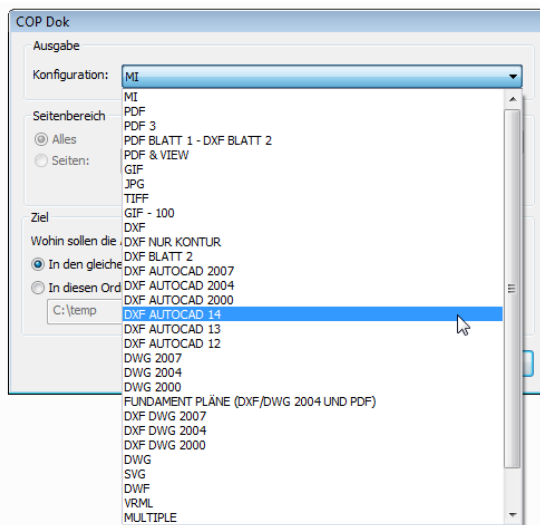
COP Dok

Ausgabe

Konfiguration: MI

MI
PDF
PDF 3
PDF BLATT 1 - DXF BLATT 2
PDF & VIEW
GIF
JPG
TIFF
GIF - 100
DXF
DXF NUR KONTUR
DXF BLATT 2
DXF AUTOCAD 2007
DXF AUTOCAD 2004
DXF AUTOCAD 2000
DXF AUTOCAD 14
DXF AUTOCAD 13
DXF AUTOCAD 12
DWG 2007
DWG 2004
DWG 2000
FUNDAMENT PLÄNE (DXF/DWG 2004 UND PDF)
DXF DWG 2007
DXF DWG 2004
DXF DWG 2000
DWG
SVG
DWF
VRML
MULTIPLE

Seitenbereich

Alles

Seiten:

Ziel

Wohin sollen die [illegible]

In den gleiche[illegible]

In diesen Ord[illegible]

C:\temp